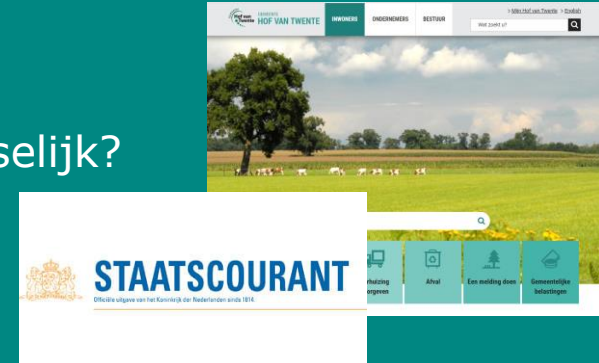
selijk?

GEMEENTE HOF VAN TWENTE
INWONERS
ONDERNEMERS
BESTUUR
> Mijn Hof van Twente > English
Wat zoekt u?

rhuizing
orgen
Afval
Een melding doen
Gemeentelijke belastingen

STAATSCOURANT
Officiële uitgave van het Koninkrijk der Nederlanden sinds 1814.